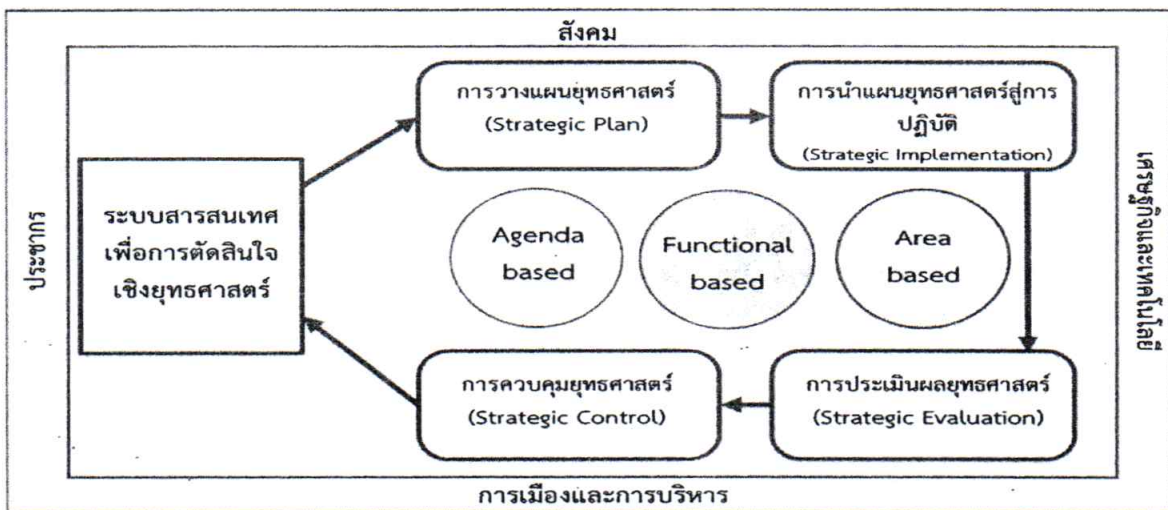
สังคม

ประชากร

ระบบสารสนเทศเพื่อการตัดสินใจเชิงยุทธศาสตร์

การวางแผนยุทธศาสตร์ (Strategic Plan)

การนำแผนยุทธศาสตร์สู่การปฏิบัติ (Strategic Implementation)

Agenda based

Functional based

Area based

การควบคุมยุทธศาสตร์ (Strategic Control)

การประเมินผลยุทธศาสตร์ (Strategic Evaluation)

เศรษฐกิจและเทคโนโลยี

การเมืองและการบริหาร